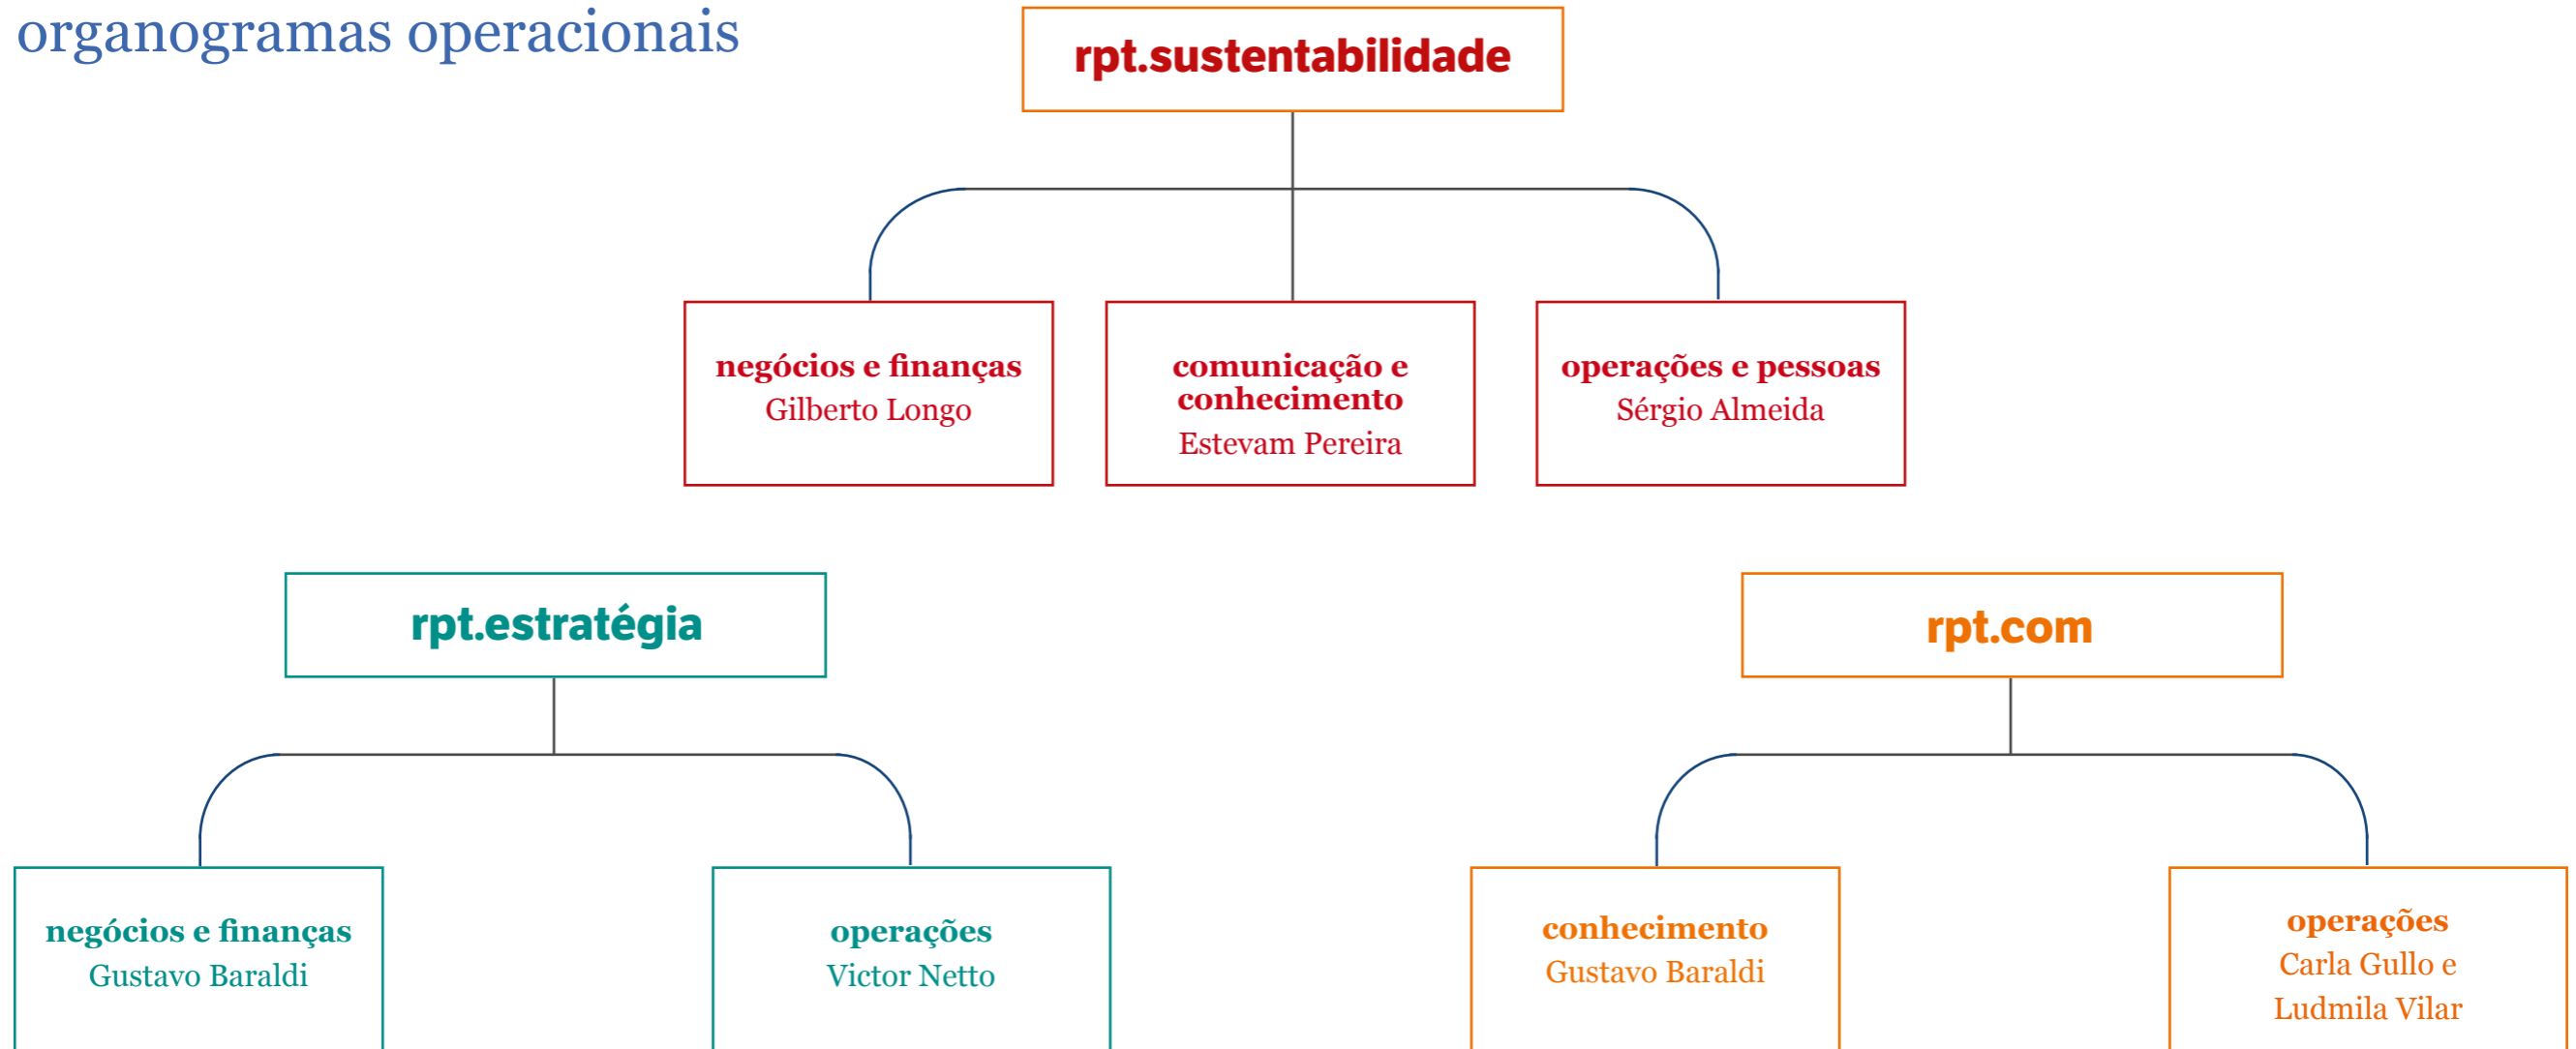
organogramas operacionais

rpt.sustentabilidade

negócios e finanças
Gilberto Longo

comunicação e conhecimento
Estevam Pereira

operações e pessoas
Sérgio Almeida

rpt.estratégia

negócios e finanças
Gustavo Baraldi

operações
Victor Netto

rpt.com

conhecimento
Gustavo Baraldi

operações
Carla Gullo e Ludmila Vilar